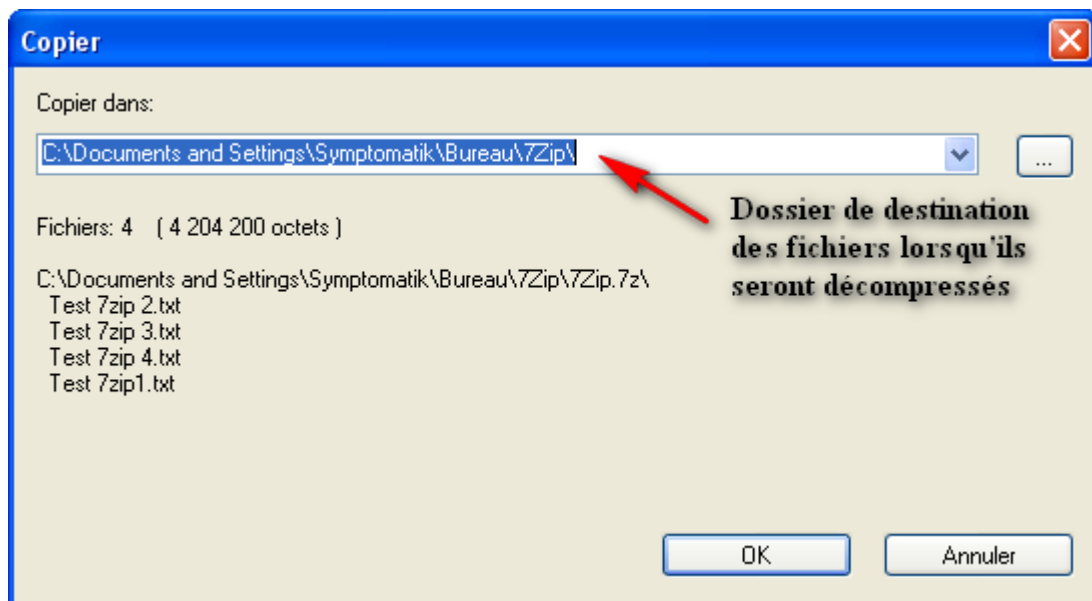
Copier

Copier dans:

C:\Documents and Settings\Symptomatik\Bureau\7Zip\

...

Dossier de destination des fichiers lorsqu'ils seront décompressés

Fichiers: 4 ( 4 204 200 octets )

C:\Documents and Settings\Symptomatik\Bureau\7Zip\7Zip.7z\
Test 7zip 2.txt
Test 7zip 3.txt
Test 7zip 4.txt
Test 7zip1.txt

OK

Annuler